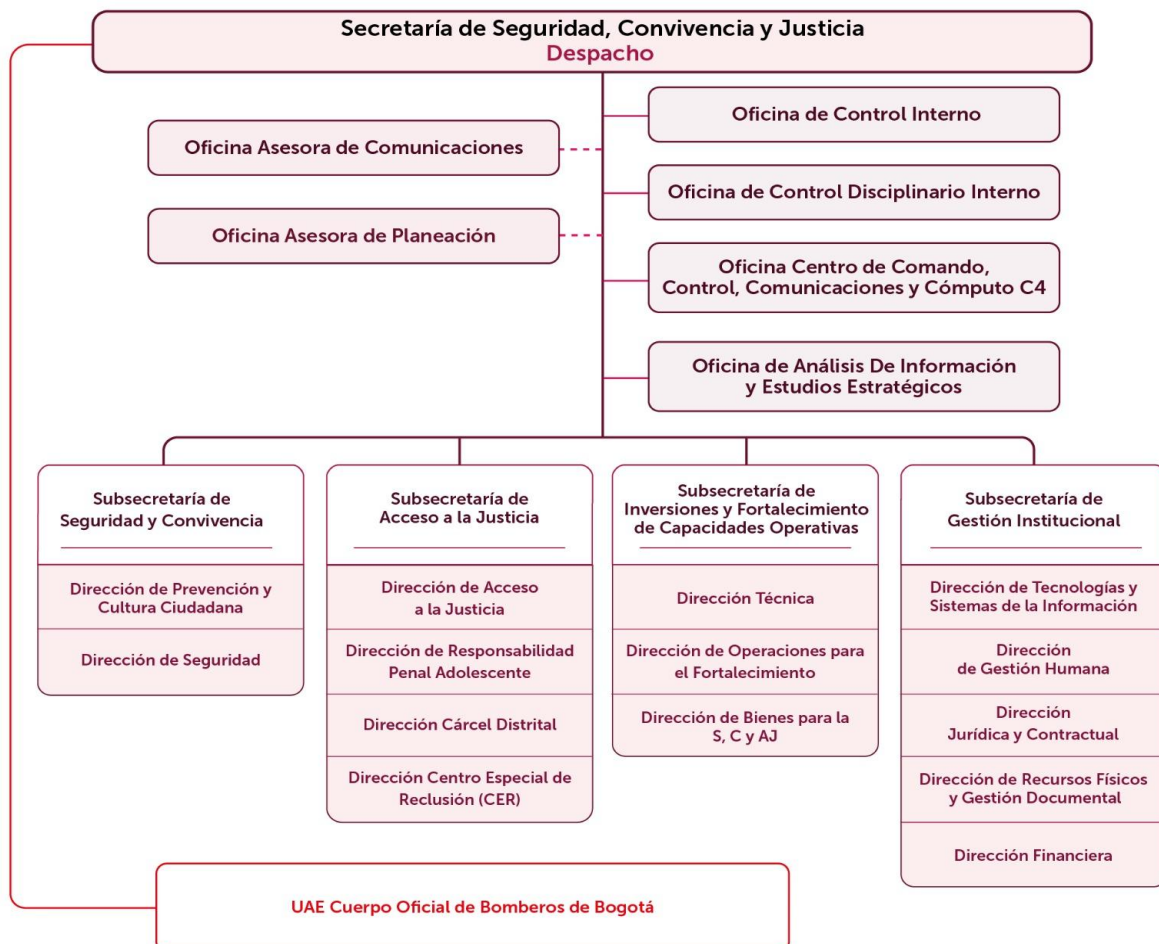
Secretaría de Seguridad, Convivencia y Justicia
Despacho

Oficina Asesora de Comunicaciones

Oficina Asesora de Planeación

Oficina de Control Interno

Oficina de Control Disciplinario Interno

Oficina Centro de Comando, Control, Comunicaciones y Cómputo C4

Oficina de Análisis De Información y Estudios Estratégicos

Subsecretaría de Seguridad y Convivencia

Dirección de Prevención y Cultura Ciudadana

Dirección de Seguridad

Subsecretaría de Acceso a la Justicia

Dirección de Acceso a la Justicia

Dirección de Responsabilidad Penal Adolescente

Dirección Cárcel Distrital

Dirección Centro Especial de Reclusión (CER)

Subsecretaría de Inversiones y Fortalecimiento de Capacidades Operativas

Dirección Técnica

Dirección de Operaciones para el Fortalecimiento

Dirección de Bienes para la S, C y AJ

Subsecretaría de Gestión Institucional

Dirección de Tecnologías y Sistemas de la Información

Dirección de Gestión Humana

Dirección Jurídica y Contractual

Dirección de Recursos Físicos y Gestión Documental

Dirección Financiera

UAE Cuerpo Oficial de Bomberos de Bogotá